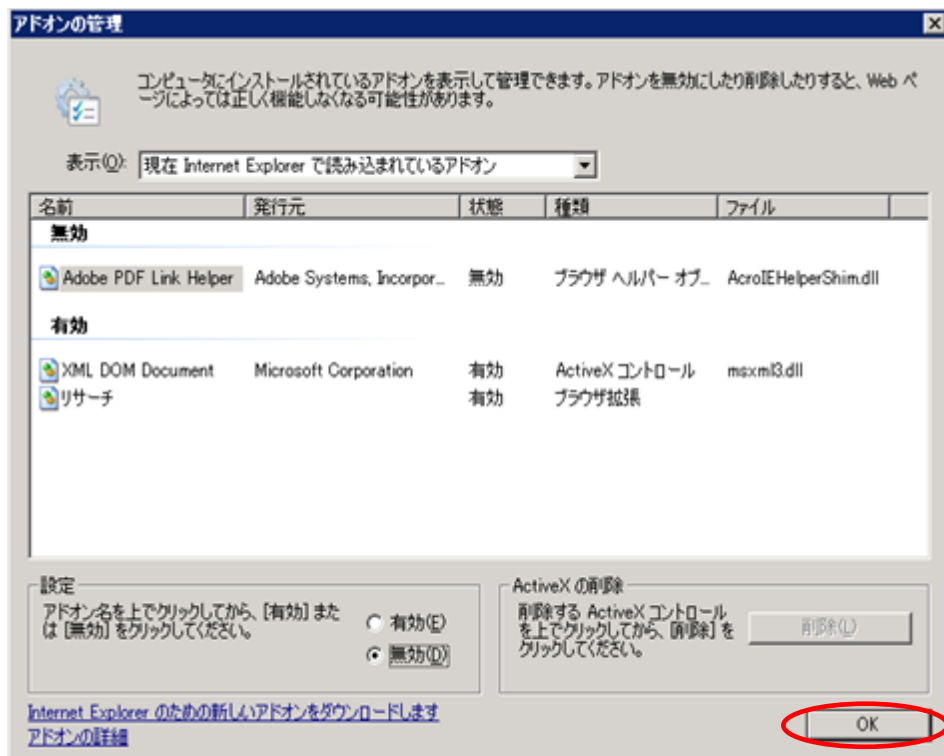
アドオンの管理

コンピュータにインストールされているアドオンを表示して管理できます。アドオンを無効にしたり削除したりすると、Web ページによっては正しく機能しなくなる可能性があります。

表示(O): 現在 Internet Explorer で読み込まれているアドオン

| 名前 | 発行元 | 状態 | 種類 | ファイル |
|---|---|---|---|---|
| 無効 | | | | |
| Adobe PDF Link Helper | Adobe Systems, Incorpor... | 無効 | ブラウザ ヘルパー オブ... | AcroIEHelperShim.dll |
| 有効 | | | | |
| XML DOM Document | Microsoft Corporation | 有効 | ActiveX コントロール | msxml3.dll |
| リサーチ | | 有効 | ブラウザ拡張 | |

設定
アドオン名を上でクリックしてから、[有効] または [無効] をクリックしてください。
有効(E)
無効(D)

ActiveX の削除
削除する ActiveX コントロールを上でクリックしてから、[削除] をクリックしてください。
削除(L)

Internet Explorer のための新しいアドオンをダウンロードします
アドオンの詳細

OK